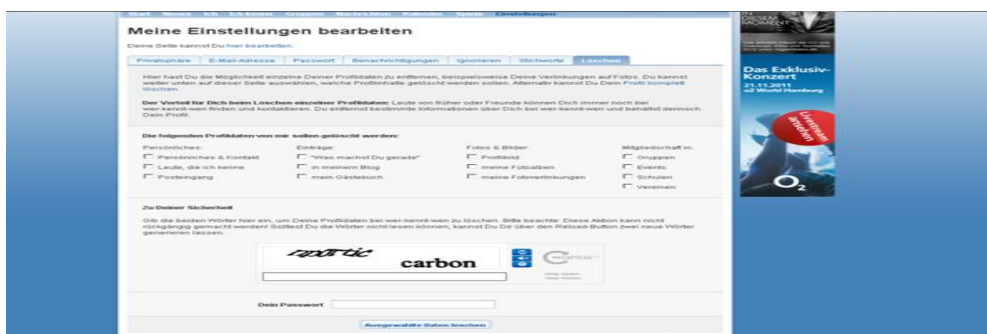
Start Neues Ich Ich-Seiten Gruppen Nachrichten Kalender Spiele Einstellungen

Meine Einstellungen bearbeiten

Deine Seite kannst Du hier bearbeiten.

Privatsphäre | E-Mail-Adresse | Passwort | Benachrichtigungen | Ignorieren | Stichworte | Löschen

Hier hast Du die Möglichkeit einzelne Deiner Profildaten zu entfernen, beispielsweise Deine Verlinkungen auf Fotos. Du kannst weiter unten auf dieser Seite auswählen, welche Profilinhalte gelöscht werden sollen. Alternativ kannst Du Dein Profil komplett löschen.

Der Vorteil für Dich beim Löschen einzelner Profildaten: Leute von früher oder Freunde können Dich immer noch bei wer-kennt-wen finden und kontaktieren. Du entfernst bestimmte Informationen über Dich bei wer-kennt-wen und behältst dennoch Dein Profil.

Die folgenden Profildaten von mir sollen gelöscht werden:

Persönliches:
Persönliches & Kontakt
Leute, die ich kenne
Posteingang

Einträge:
"Was machst Du gerade"
in meinem Blog
mein Gästebuch

Fotos & Bilder:
Profilbild
meine Fotoalben
meine Fotoverlinkungen

Mitgliedschaft in:
Gruppen
Events
Schulen
Vereinen

Zu Deiner Sicherheit

Gib die beiden Wörter hier ein, um Deine Profildaten bei wer-kennt-wen zu löschen. Bitte beachte: Diese Aktion kann nicht rückgängig gemacht werden! Solltest Du die Wörter nicht lesen können, kannst Du Dir über den Reload-Button zwei neue Wörter generieren lassen.

rpartic carbon

Dein Passwort

Ausgewählte Daten löschen

IN DIESEM MOMENT

Das Exklusiv-Konzert
21.11.2011
o2 World Hamburg

Livestream ansehen

O2